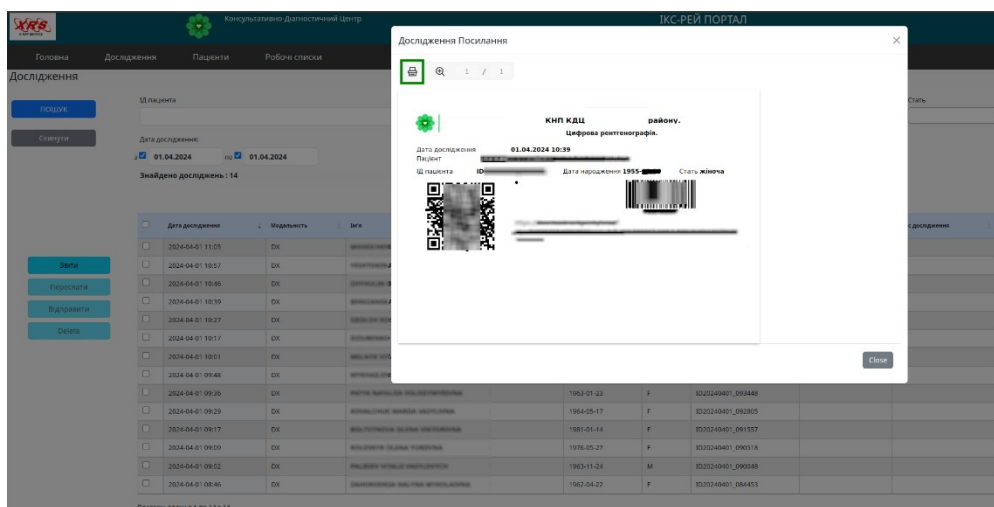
XRS

Консультативно-Діагностичний Центр

ІКС-РЕЙ ПОРТАЛ

Головна Дослідження Пацієнти Робочі списки

Дослідження

ПОШУК

Скинути

Ід пацієнта

Стать

Дата дослідження:

01.04.2024 по 01.04.2024

Знайдено досліджень : 14

| | Дата дослідження | Модальність | Ім'я | | | | | досліджень |
|---|---|---|---|---|---|---|---|---|
| | 2024-04-01 11:05 | DX | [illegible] | | | | | |
| | 2024-04-01 10:57 | DX | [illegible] | | | | | |
| | 2024-04-01 10:46 | DX | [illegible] | | | | | |
| | 2024-04-01 10:39 | DX | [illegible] | | | | | |
| | 2024-04-01 10:27 | DX | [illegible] | | | | | |
| | 2024-04-01 10:17 | DX | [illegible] | | | | | |
| | 2024-04-01 10:01 | DX | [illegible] | | | | | |
| | 2024-04-01 09:48 | DX | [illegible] | | | | | |
| | 2024-04-01 09:36 | DX | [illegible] | 1962-01-22 | F | ID20240401_093448 | | |
| | 2024-04-01 09:29 | DX | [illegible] | 1964-05-17 | F | ID20240401_092805 | | |
| | 2024-04-01 09:17 | DX | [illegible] | 1981-01-14 | F | ID20240401_091557 | | |
| | 2024-04-01 09:09 | DX | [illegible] | 1976-05-27 | F | ID20240401_090516 | | |
| | 2024-04-01 09:02 | DX | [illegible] | 1983-11-24 | M | ID20240401_090048 | | |
| | 2024-04-01 08:46 | DX | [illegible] | 1962-04-22 | F | ID20240401_084453 | | |

Звіти

Переслати

Відправити

Delete

Дослідження Посилання

1 / 1

КНП КДЦ району.

Цифрова рентгенографія.

Дата дослідження 01.04.2024 10:39

Пацієнт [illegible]

Ід пацієнта ID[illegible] Дата народження 1955-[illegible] Стать жіноча

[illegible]

Close